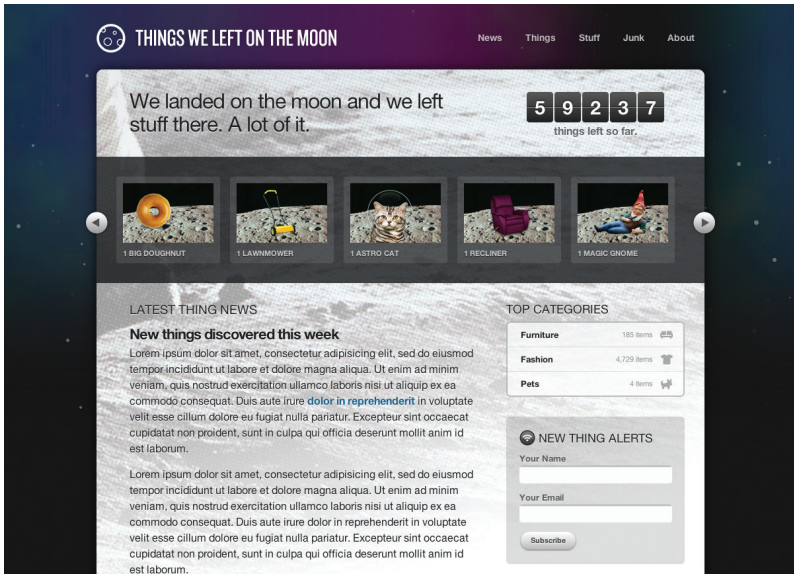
THINGS WE LEFT ON THE MOON

News Things Stuff Junk About

We landed on the moon and we left stuff there. A lot of it.

5 9 2 3 7
things left so far.

1 BIG DOUGHNUT
1 LAWNMOWER
1 ASTRO CAT
1 RECLINER
1 MAGIC GNOME

LATEST THING NEWS

New things discovered this week

Lorem ipsum dolor sit amet, consectetur adipisicing elit, sed do eiusmod tempor incididunt ut labore et dolore magna aliqua. Ut enim ad minim veniam, quis nostrud exercitation ullamco laboris nisi ut aliquip ex ea commodo consequat. Duis aute irure dolor in reprehenderit in voluptate velit esse cillum dolore eu fugiat nulla pariatur. Excepteur sint occaecat cupidatat non proident, sunt in culpa qui officia deserunt mollit anim id est laborum.

Lorem ipsum dolor sit amet, consectetur adipisicing elit, sed do eiusmod tempor incididunt ut labore et dolore magna aliqua. Ut enim ad minim veniam, quis nostrud exercitation ullamco laboris nisi ut aliquip ex ea commodo consequat. Duis aute irure dolor in reprehenderit in voluptate velit esse cillum dolore eu fugiat nulla pariatur. Excepteur sint occaecat cupidatat non proident, sunt in culpa qui officia deserunt mollit anim id est laborum.

TOP CATEGORIES

| Furniture | 185 items |
|---|---|
| Fashion | 4,729 items |
| Pets | 4 items |

NEW THING ALERTS

Your Name

Your Email

Subscribe